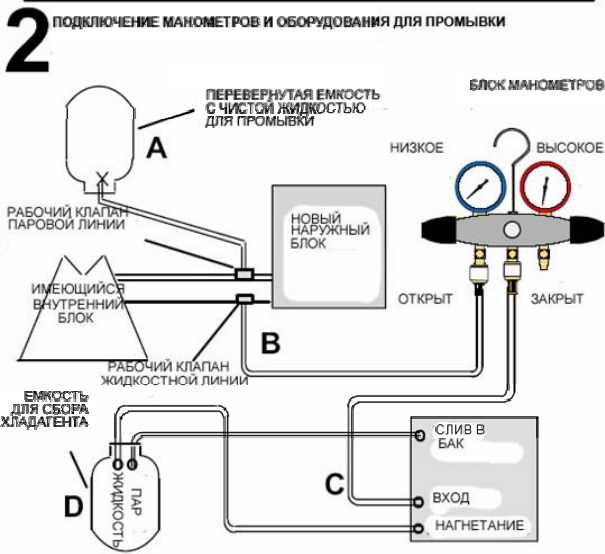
2 ПОДКЛЮЧЕНИЕ МАНОМЕТРОВ И ОБОРУДОВАНИЯ ДЛЯ ПРОМЫВКИ

ПЕРЕВЕРНУТАЯ ЕМКОСТЬ С ЧИСТОЙ ЖИДКОСТЬЮ ДЛЯ ПРОМЫВКИ

A

БЛОК МАНОМЕТРОВ

НИЗКОЕ

ВЫСОКОЕ

РАБОЧИЙ КЛАПАН ПАРОВОЙ ЛИНИИ

НОВЫЙ НАРУЖНЫЙ БЛОК

ИМЕЮЩИЙСЯ ВНУТРЕННИЙ БЛОК

ОТКРЫТ

ЗАКРЫТ

B

РАБОЧИЙ КЛАПАН ЖИДКОСТНОЙ ЛИНИИ

ЕМКОСТЬ ДЛЯ СБОРА ХЛАДАГЕНТА

СЛИВ В БАК

ПАР

ЖИДКОСТЬ

C

D

ВХОД

НАГНЕТАНИЕ